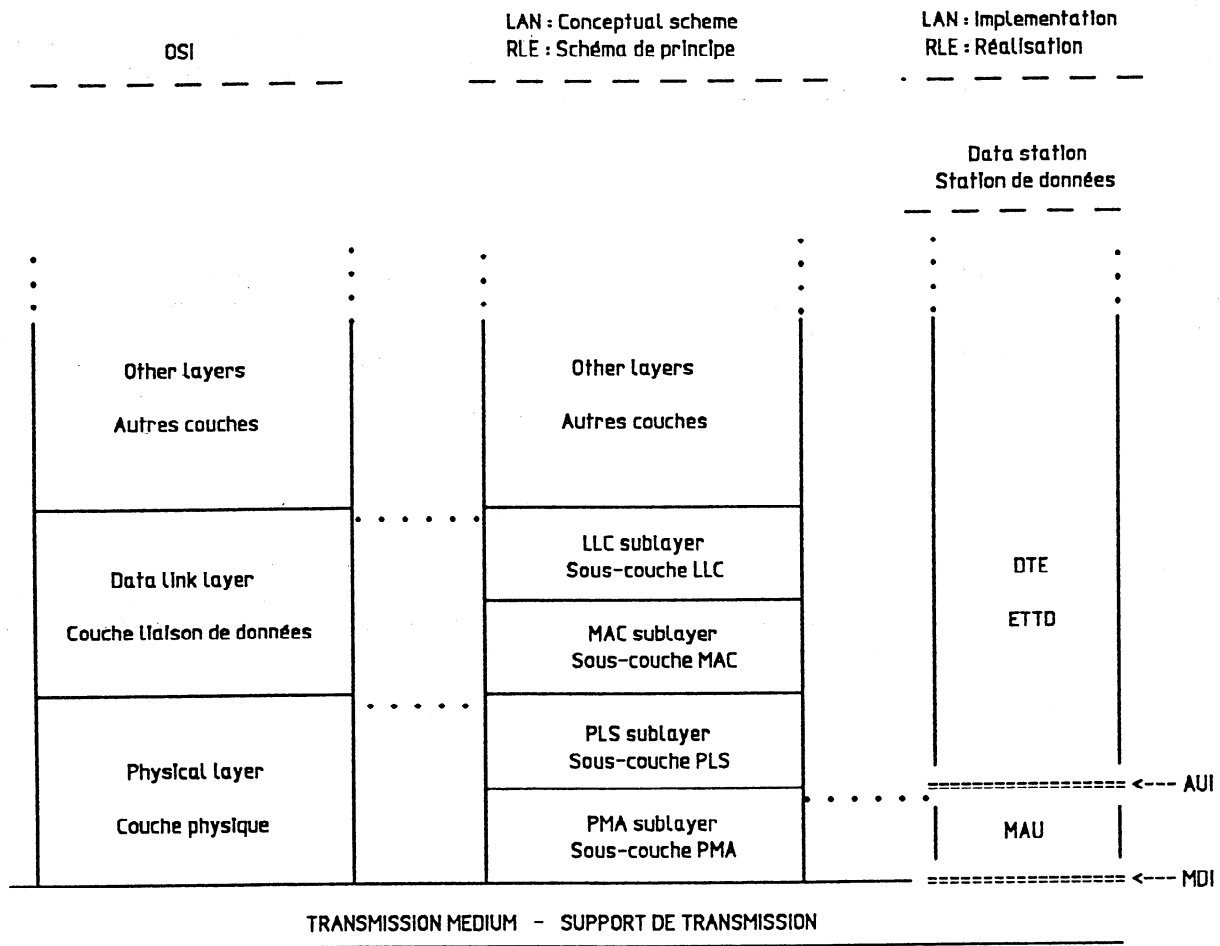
OSI

LAN : Conceptual scheme
RLE : Schéma de principe

LAN : Implementation
RLE : Réalisation

Data station
Station de données

Other layers
Autres couches

Data link layer
Couche liaison de données

Physical layer
Couche physique

Other layers
Autres couches

LLC sublayer
Sous-couche LLC

MAC sublayer
Sous-couche MAC

PLS sublayer
Sous-couche PLS

PMA sublayer
Sous-couche PMA

DTE
ETTD

<--- AUI

MAU

<--- MDI

TRANSMISSION MEDIUM - SUPPORT DE TRANSMISSION